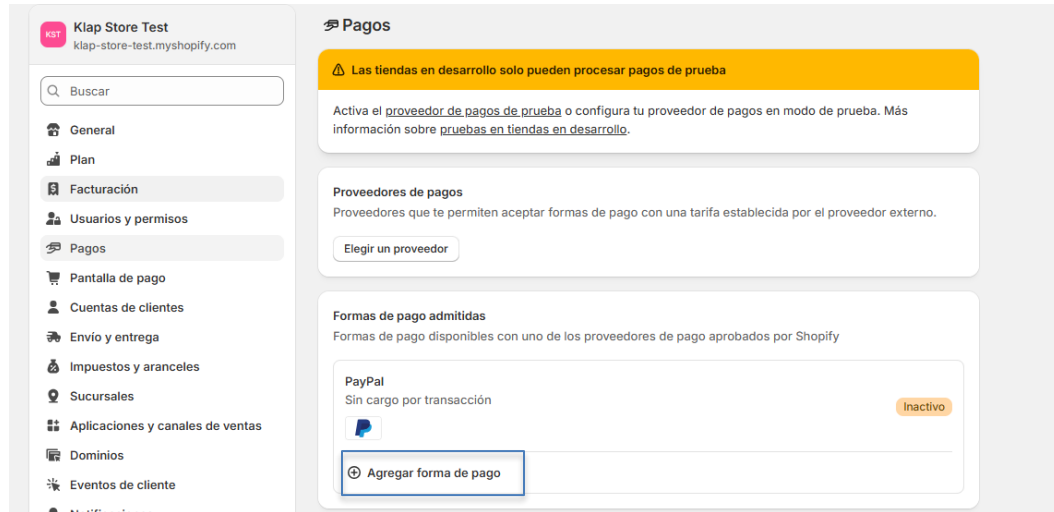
KST
Klap Store Test
klap-store-test.myshopify.com

Buscar

General
Plan
Facturación
Usuarios y permisos
Pagos
Pantalla de pago
Cuentas de clientes
Envío y entrega
Impuestos y aranceles
Sucursales
Aplicaciones y canales de ventas
Dominios
Eventos de cliente
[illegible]

Pagos

Las tiendas en desarrollo solo pueden procesar pagos de prueba

Activa el proveedor de pagos de prueba o configura tu proveedor de pagos en modo de prueba. Más información sobre pruebas en tiendas en desarrollo.

Proveedores de pagos
Proveedores que te permiten aceptar formas de pago con una tarifa establecida por el proveedor externo.
Elegir un proveedor

Formas de pago admitidas
Formas de pago disponibles con uno de los proveedores de pago aprobados por Shopify

PayPal
Sin cargo por transacción
Inactivo

Agregar forma de pago